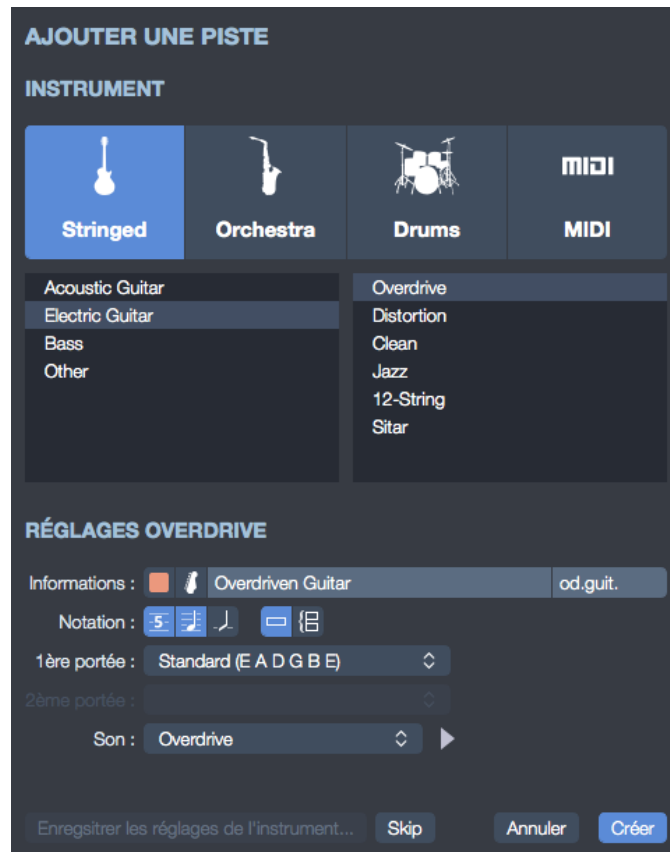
AJOUTER UNE PISTE

INSTRUMENT

Stringed
Orchestra
MIDI
Drums
MIDI

Acoustic Guitar
Electric Guitar
Bass
Other

Overdrive
Distortion
Clean
Jazz
12-String
Sitar

RÉGLAGES OVERDRIVE

Informations : Overdriven Guitar od.guit.

Notation : 5

1ère portée : Standard (E A D G B E)

2ème portée :

Son : Overdrive

Enregistrer les réglages de l'instrument... Skip Annuler Créer